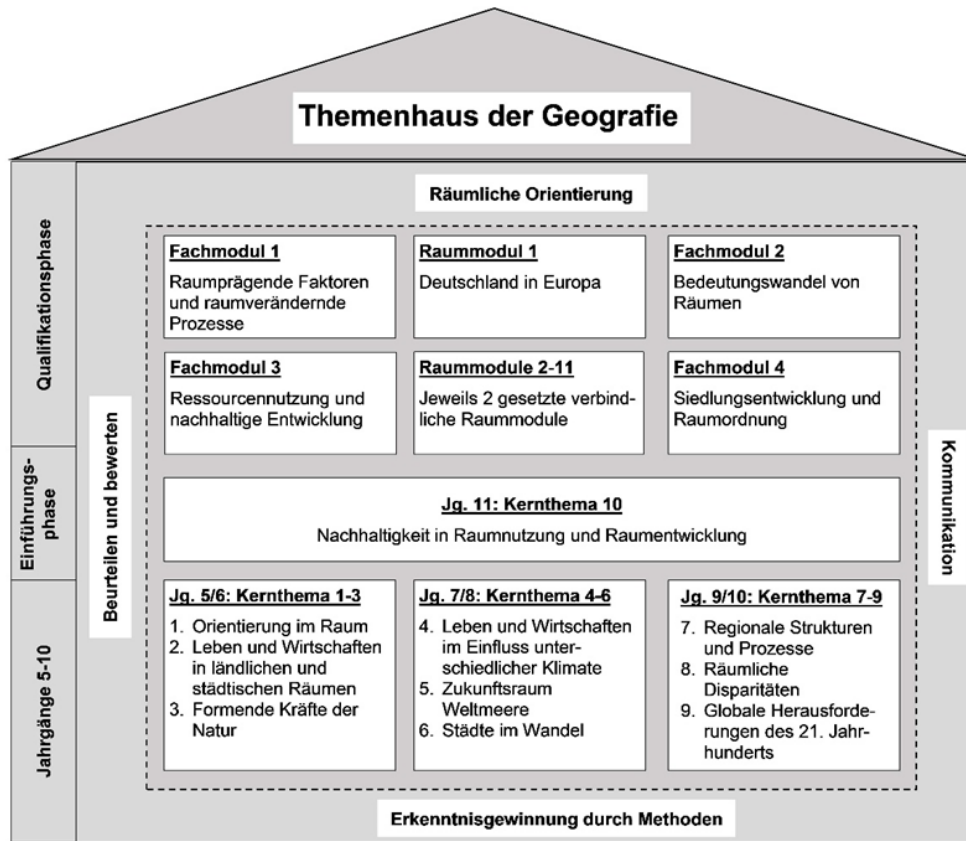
Themenhaus der Geografie

Qualifikationsphase

Einführungsphase

Jahrgänge 5-10

Räumliche Orientierung

Beurteilen und bewerten

Kommunikation

Fachmodul 1
Raumprägende Faktoren und raumverändernde Prozesse

Raummodul 1
Deutschland in Europa

Fachmodul 2
Bedeutungswandel von Räumen

Fachmodul 3
Ressourcennutzung und nachhaltige Entwicklung

Raummodule 2-11
Jeweils 2 gesetzte verbindliche Raummodule

Fachmodul 4
Siedlungsentwicklung und Raumordnung

Jg. 11: Kernthema 10
Nachhaltigkeit in Raumnutzung und Raumentwicklung

Jg. 5/6: Kernthema 1-3
1. Orientierung im Raum
2. Leben und Wirtschaften in ländlichen und städtischen Räumen
3. Formende Kräfte der Natur

Jg. 7/8: Kernthema 4-6
4. Leben und Wirtschaften im Einfluss unterschiedlicher Klimate
5. Zukunftsraum Weltmeere
6. Städte im Wandel

Jg. 9/10: Kernthema 7-9
7. Regionale Strukturen und Prozesse
8. Räumliche Disparitäten
9. Globale Herausforderungen des 21. Jahrhunderts

Erkenntnisgewinnung durch Methoden